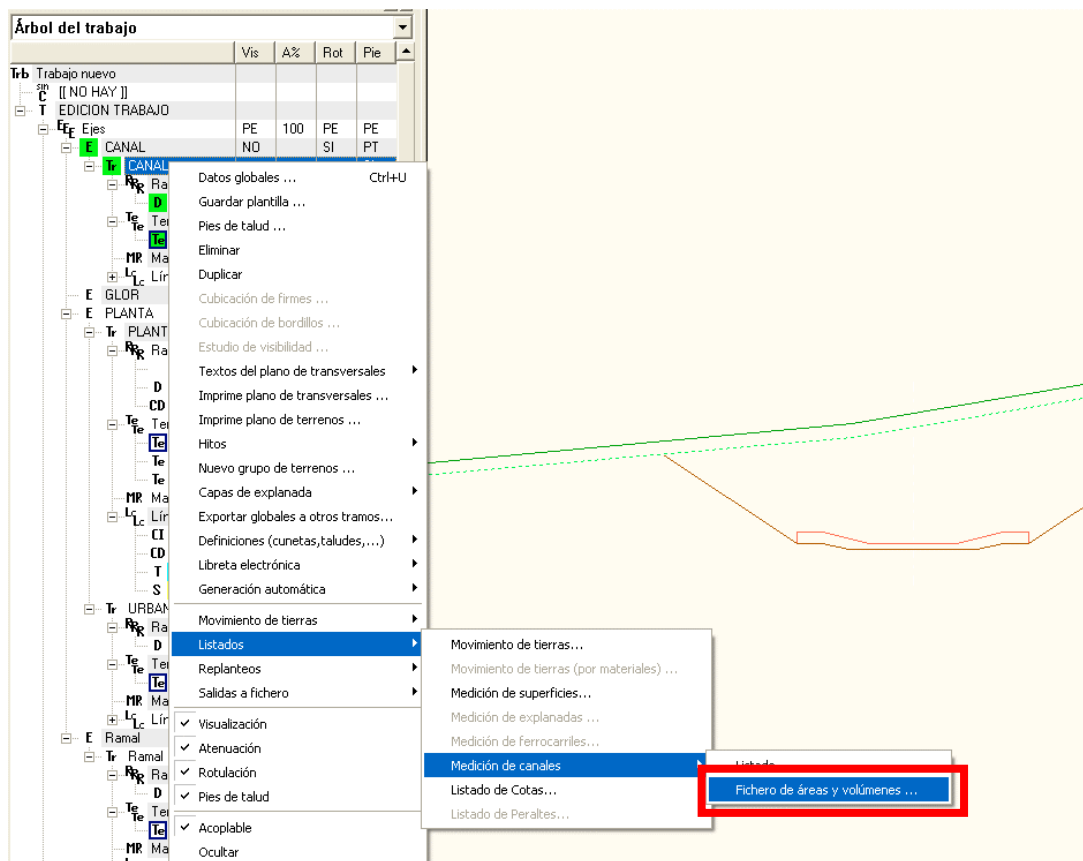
Árbol del trabajo

| | Vis | A% | Rot | Pie |
|---|---|---|---|---|
| Trb Trabajo nuevo | | | | |
| sin C [[ NO HAY ]] | | | | |
| T EDICION TRABAJO | | | | |
| EE Ejes | PE | 100 | PE | PE |
| E CANAL | NO | | SI | PT |
| Tr CANAL | | | | |

RR Ra
D
Te Te Ter
Te
MR Ma
Lc Lín
E GLOR
E PLANTA
Tr PLANT
RR Ra
D
CD
Te Te Ter
Te
Te
Te
MR Ma
Lc Lín
CI
CD
T
S
Tr URBAN
RR Ra
D
Te Te Ter
Te
MR Ma
Lc Lín
E Ramal
Tr Ramal
RR Ra
D
Te Te Ter
Te
MR Ma

Datos globales ... Ctrl+U
Guardar plantilla ...
Pies de talud ...
Eliminar
Duplicar
Cubicación de firmes ...
Cubicación de bordillos ...
Estudio de visibilidad ...
Textos del plano de transversales
Imprime plano de transversales ...
Imprime plano de terrenos ...
Hitos
Nuevo grupo de terrenos ...
Capas de explanada
Exportar globales a otros tramos...
Definiciones (cunetas,taludes,...)
Libreta electrónica
Generación automática
Movimiento de tierras
Listados
Replanteos
Salidas a fichero
Visualización
Atenuación
Rotulación
Pies de talud
Acoplable
Ocultar

Movimiento de tierras...
Movimiento de tierras (por materiales) ...
Medición de superficies...
Medición de explanadas ...
Medición de ferrocarriles...
Medición de canales
Listado de Cotas...
Listado de Peraltes...

Listado
Fichero de áreas y volúmenes ...